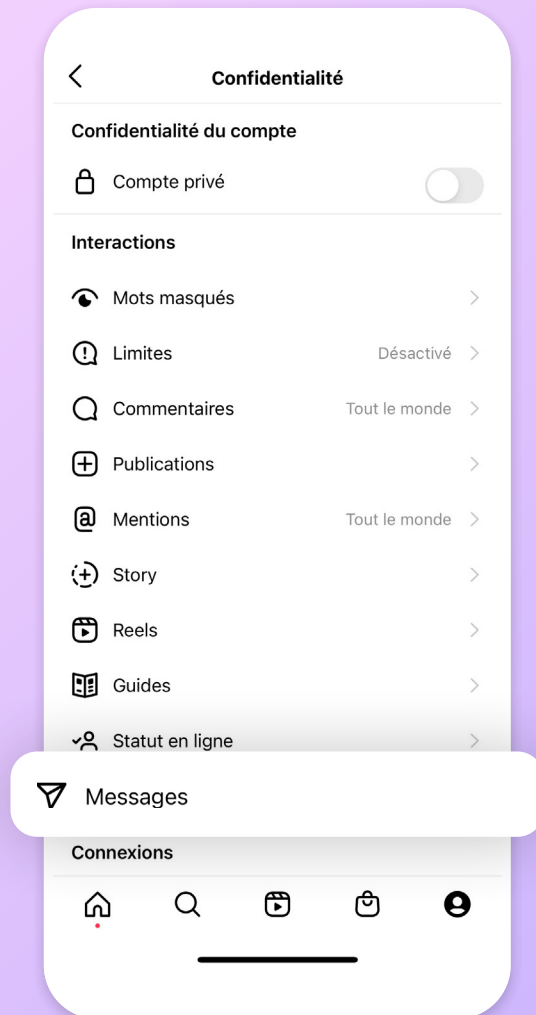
Confidentialité

Confidentialité du compte

Compte privé

Interactions

Mots masqués

Limites Désactivé

Commentaires Tout le monde

Publications

Mentions Tout le monde

Story

Reels

Guides

Statut en ligne

Messages

Connexions